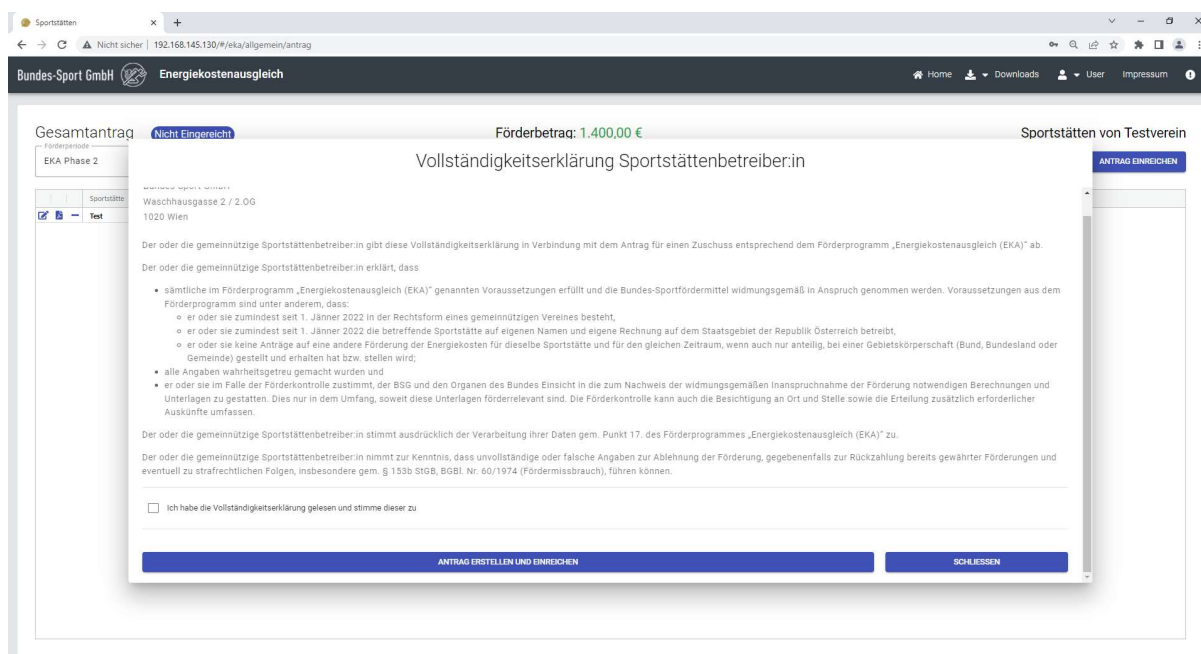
Sportstätten × +

Nicht sicher | 192.168.145.130/#/eka/allgemein/antrag

Bundes-Sport GmbH Energiekostenausgleich

Home Downloads User Impressum

Gesamtantrag Nicht Eingereicht Förderbetrag: 1.400,00 € Sportstätten von Testverein

Förderperiode
EKA Phase 2

ANTRAG EINREICHEN

Sportstätte
Test

Vollständigkeitserklärung Sportstättenbetreiber:in

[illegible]
Waschhausgasse 2 / 2.OG
1020 Wien

Der oder die gemeinnützige Sportstättenbetreiber:in gibt diese Vollständigkeitserklärung in Verbindung mit dem Antrag für einen Zuschuss entsprechend dem Förderprogramm „Energiekostenausgleich (EKA)" ab.

Der oder die gemeinnützige Sportstättenbetreiber:in erklärt, dass

- sämtliche im Förderprogramm „Energiekostenausgleich (EKA)" genannten Voraussetzungen erfüllt und die Bundes-Sportfördermittel widmungsgemäß in Anspruch genommen werden. Voraussetzungen aus dem Förderprogramm sind unter anderem, dass:
  - er oder sie zumindest seit 1. Jänner 2022 in der Rechtsform eines gemeinnützigen Vereines besteht,
  - er oder sie zumindest seit 1. Jänner 2022 die betreffende Sportstätte auf eigenen Namen und eigene Rechnung auf dem Staatsgebiet der Republik Österreich betreibt,
  - er oder sie keine Anträge auf eine andere Förderung der Energiekosten für dieselbe Sportstätte und für den gleichen Zeitraum, wenn auch nur anteilig, bei einer Gebietskörperschaft (Bund, Bundesland oder Gemeinde) gestellt und erhalten hat bzw. stellen wird;
- alle Angaben wahrheitsgetreu gemacht wurden und
- er oder sie im Falle der Förderkontrolle zustimmt, der BSG und den Organen des Bundes Einsicht in die zum Nachweis der widmungsgemäßen Inanspruchnahme der Förderung notwendigen Berechnungen und Unterlagen zu gestatten. Dies nur in dem Umfang, soweit diese Unterlagen förderrelevant sind. Die Förderkontrolle kann auch die Besichtigung an Ort und Stelle sowie die Erteilung zusätzlich erforderlicher Auskünfte umfassen.

Der oder die gemeinnützige Sportstättenbetreiber:in stimmt ausdrücklich der Verarbeitung ihrer Daten gem. Punkt 17. des Förderprogrammes „Energiekostenausgleich (EKA)" zu.

Der oder die gemeinnützige Sportstättenbetreiber:in nimmt zur Kenntnis, dass unvollständige oder falsche Angaben zur Ablehnung der Förderung, gegebenenfalls zur Rückzahlung bereits gewährter Förderungen und eventuell zu strafrechtlichen Folgen, insbesondere gem. § 153b StGB, BGBl. Nr. 60/1974 (Fördermissbrauch), führen können.

Ich habe die Vollständigkeitserklärung gelesen und stimme dieser zu

ANTRAG ERSTELLEN UND EINREICHEN SCHLIESSEN